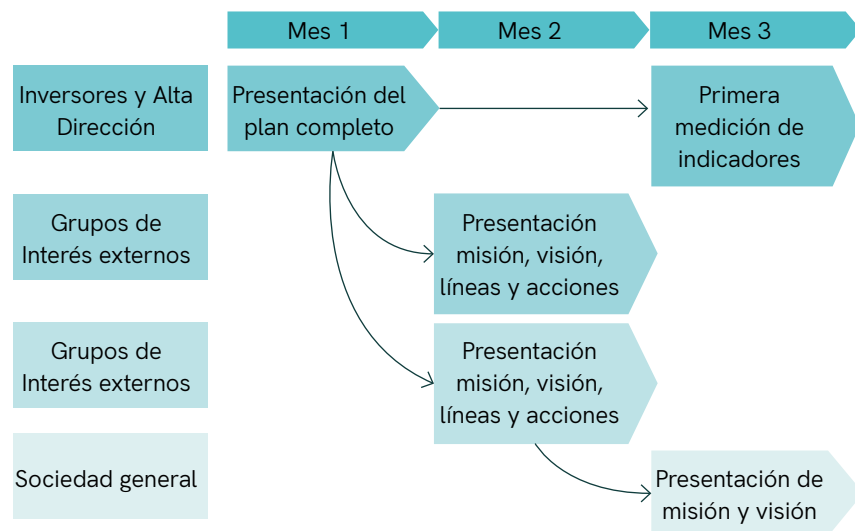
Mes 1
Mes 2
Mes 3

Inversores y Alta Dirección

Presentación del plan completo

Primera medición de indicadores

Grupos de Interés externos

Presentación misión, visión, líneas y acciones

Grupos de Interés externos

Presentación misión, visión, líneas y acciones

Sociedad general

Presentación de misión y visión